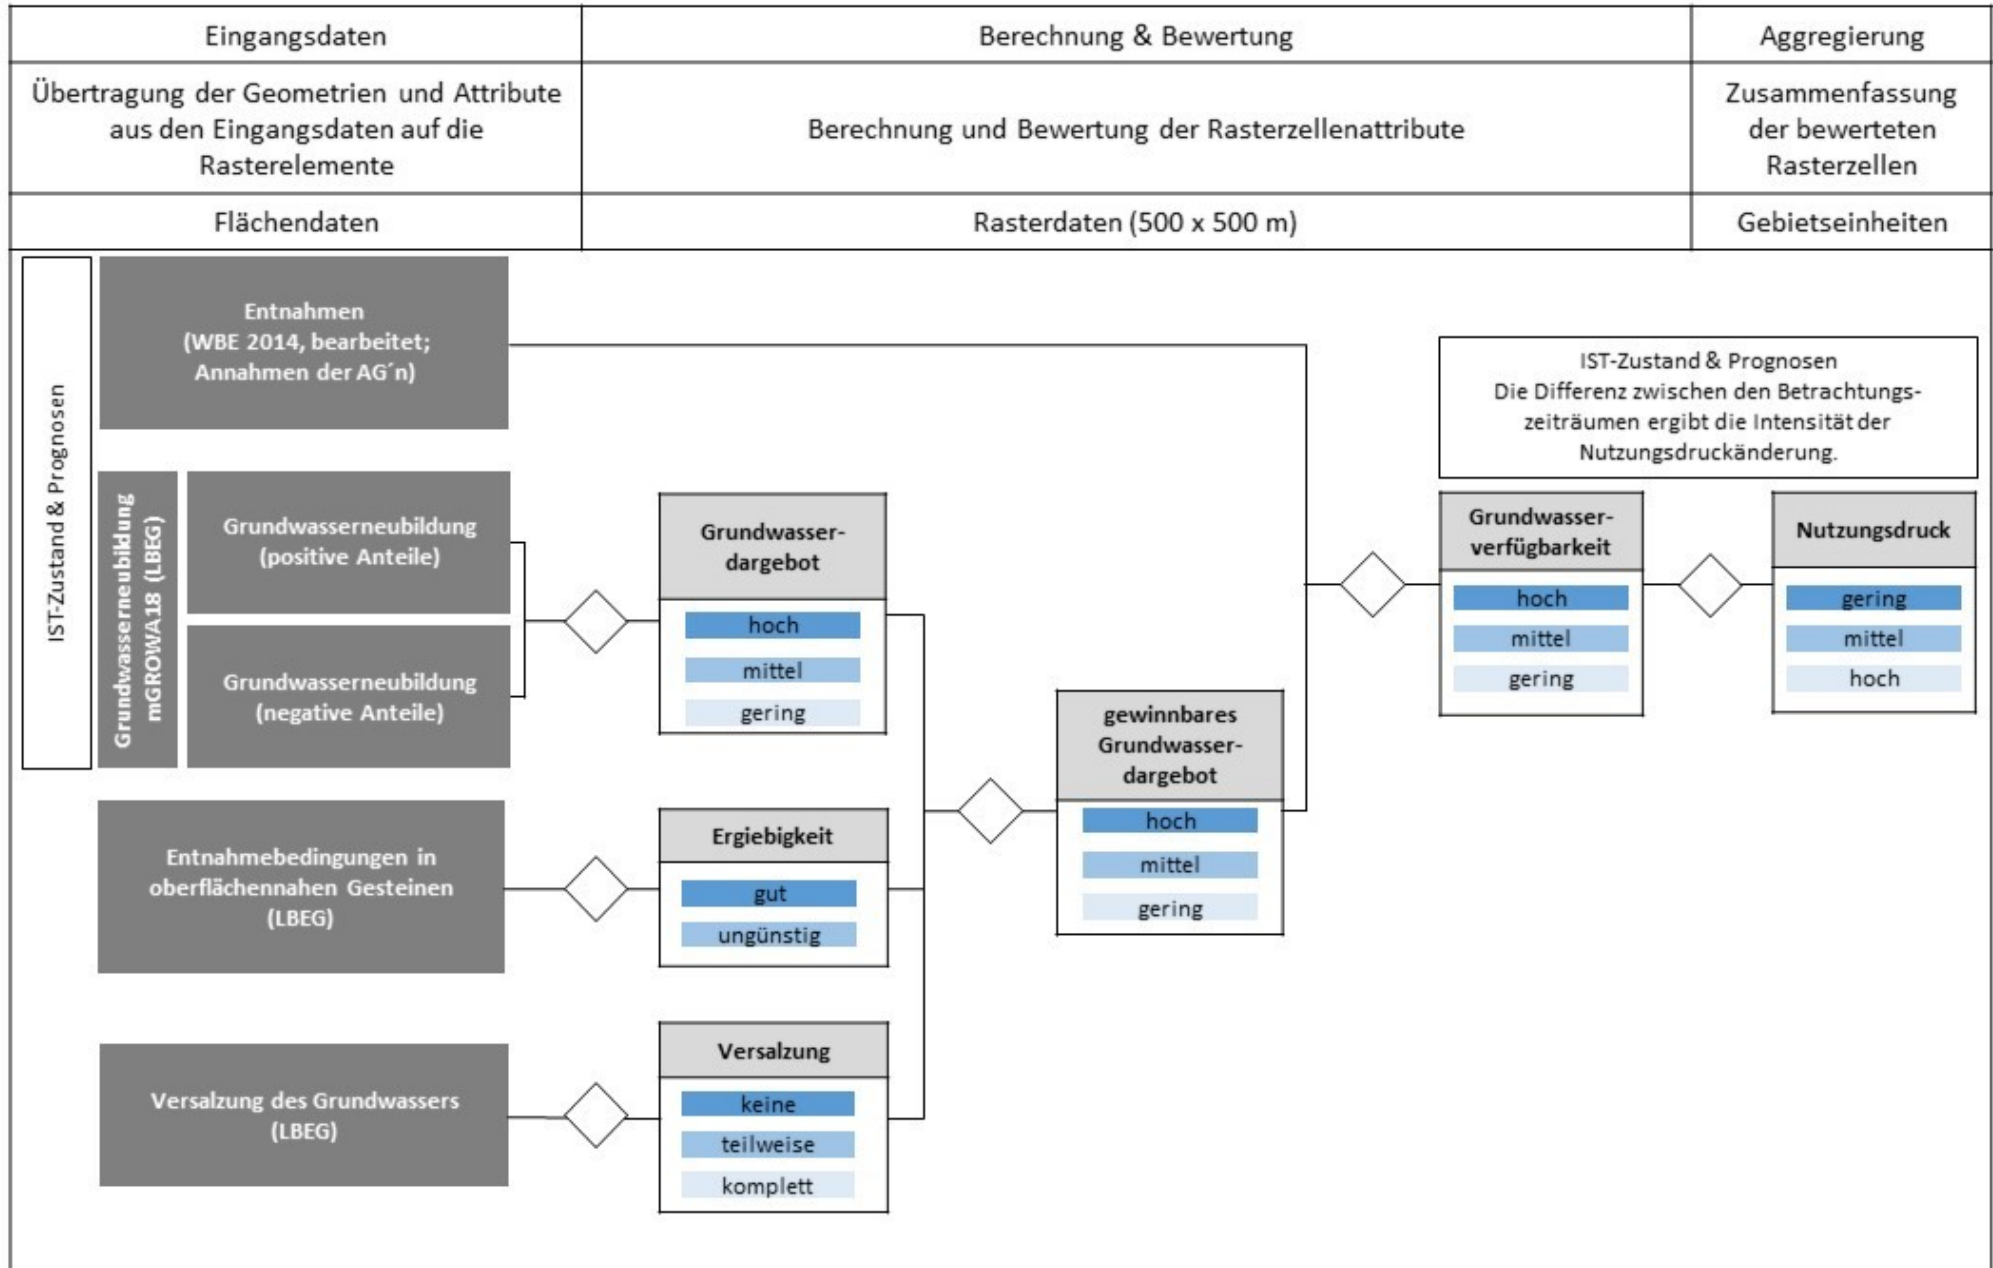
| Eingangsdaten | Berechnung & Bewertung | Aggregierung |
|---|---|---|
| Übertragung der Geometrien und Attribute aus den Eingangsdaten auf die Rasterelemente | Berechnung und Bewertung der Rasterzellenattribute | Zusammenfassung der bewerteten Rasterzellen |
| Flächendaten | Rasterdaten (500 x 500 m) | Gebietseinheiten |

IST-Zustand & Prognosen

Entnahmen (WBE 2014, bearbeitet; Annahmen der AG´n)

Grundwasserneubildung mGROWA18 (LBEG)

Grundwasserneubildung (positive Anteile)

Grundwasserneubildung (negative Anteile)

Entnahmebedingungen in oberflächennahen Gesteinen (LBEG)

Versalzung des Grundwassers (LBEG)

Grundwasser-dargebot
hoch
mittel
gering

Ergiebigkeit
gut
ungünstig

Versalzung
keine
teilweise
komplett

gewinnbares Grundwasser-dargebot
hoch
mittel
gering

IST-Zustand & Prognosen
Die Differenz zwischen den Betrachtungszeiträumen ergibt die Intensität der Nutzungsdruckänderung.

Grundwasser-verfügbarkeit
hoch
mittel
gering

Nutzungsdruck
gering
mittel
hoch